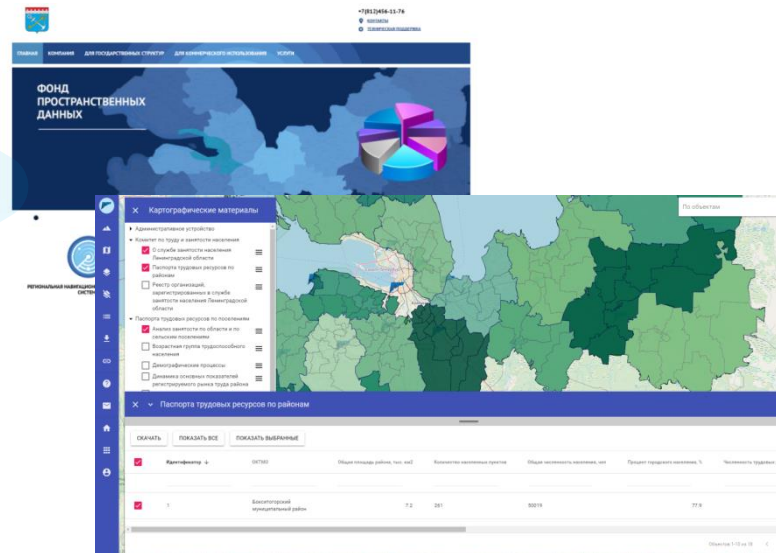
+7(812)456-11-76
КОНТАКТЫ
ТЕХНИЧЕСКАЯ ПОДДЕРЖКА

ГЛАВНАЯ КОМПАНИЯ ДЛЯ ГОСУДАРСТВЕННЫХ СТРУКТУР ДЛЯ КОММЕРЧЕСКОГО ИСПОЛЬЗОВАНИЯ УСЛУГИ

ФОНД ПРОСТРАНСТВЕННЫХ ДАННЫХ

РЕГИОНАЛЬНАЯ НАВИГАЦИОН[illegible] СИСТЕ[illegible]

Картографические материалы

По объектам

Административное устройство
Комитет по труду и занятости населения
О службе занятости населения Ленинградской области
Паспорта трудовых ресурсов по районам
Реестр организаций, зарегистрированных в службе занятости населения Ленинградской области
Паспорта трудовых ресурсов по поселениям
Анализ занятости по области и по сельским поселениям
Возрастная группа трудоспособного населения
Демографические процессы
Динамика основных показателей регистрируемого рынка труда района

Паспорта трудовых ресурсов по районам

СКАЧАТЬ ПОКАЗАТЬ ВСЕ ПОКАЗАТЬ ВЫБРАННЫЕ

| | Идентификатор ↓ | ОКТМО | Общая площадь района, тыс. км2 | Количество населенных пунктов | Общая численность населения, чел | Процент городского населения, % | Численность трудовых |
|---|---|---|---|---|---|---|---|
| ✓ | 1 | Бокситогорский муниципальный район | 7.2 | 261 | 50019 | 77.9 | |

Объектов 1-10 из 18